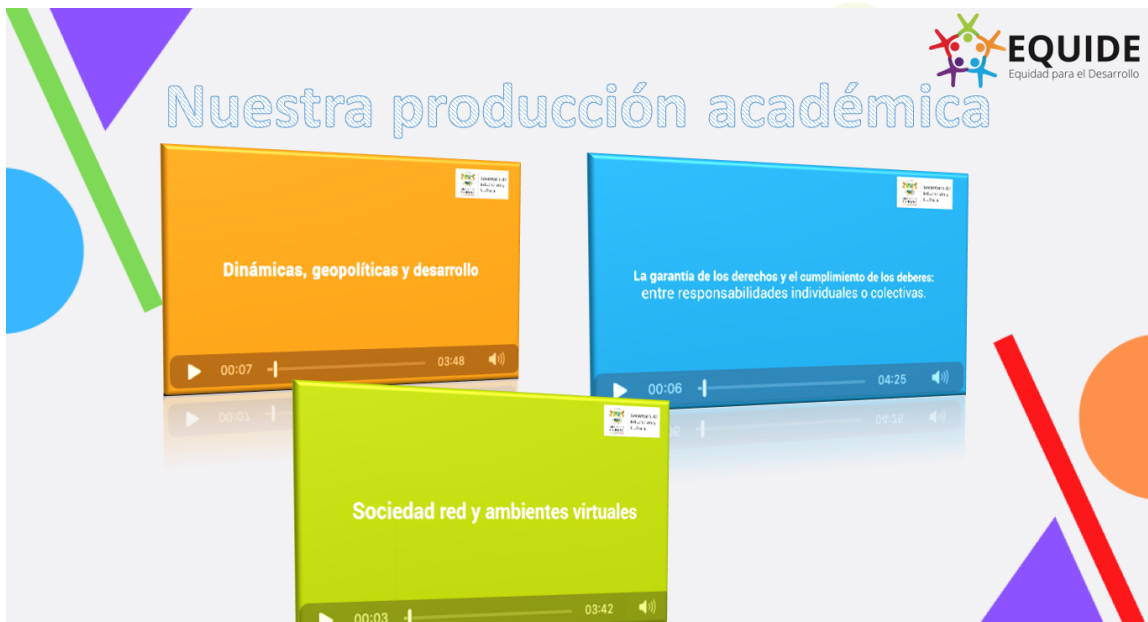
EQUIDE
Equidad para el Desarrollo

Nuestra producción académica

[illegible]

Dinámicas, geopolíticas y desarrollo

00:07 03:48

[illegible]

La garantía de los derechos y el cumplimiento de los deberes: entre responsabilidades individuales o colectivas.

00:06 04:25

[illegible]

Sociedad red y ambientes virtuales

00:03 03:42